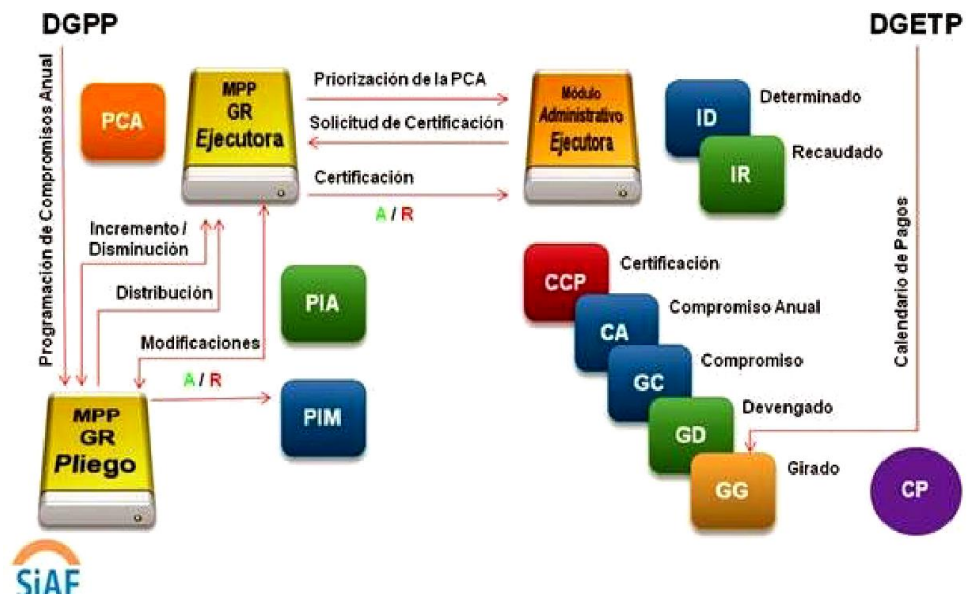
DGPP

DGETP

Programación de Compromisos Anual

PCA

MPP
GR
Ejecutora

Priorización de la PCA

Solicitud de Certificación

Certificación

A / R

Módulo
Administrativo
Ejecutora

ID

Determinado

IR

Recaudado

Calendario de Pagos

Incremento / Disminución

Distribución

Modificaciones

PIA

A / R

PIM

MPP
GR
Pliego

CCP

Certificación

CA

Compromiso Anual

GC

Compromiso

GD

Devengado

GG

Girado

CP

SIAF